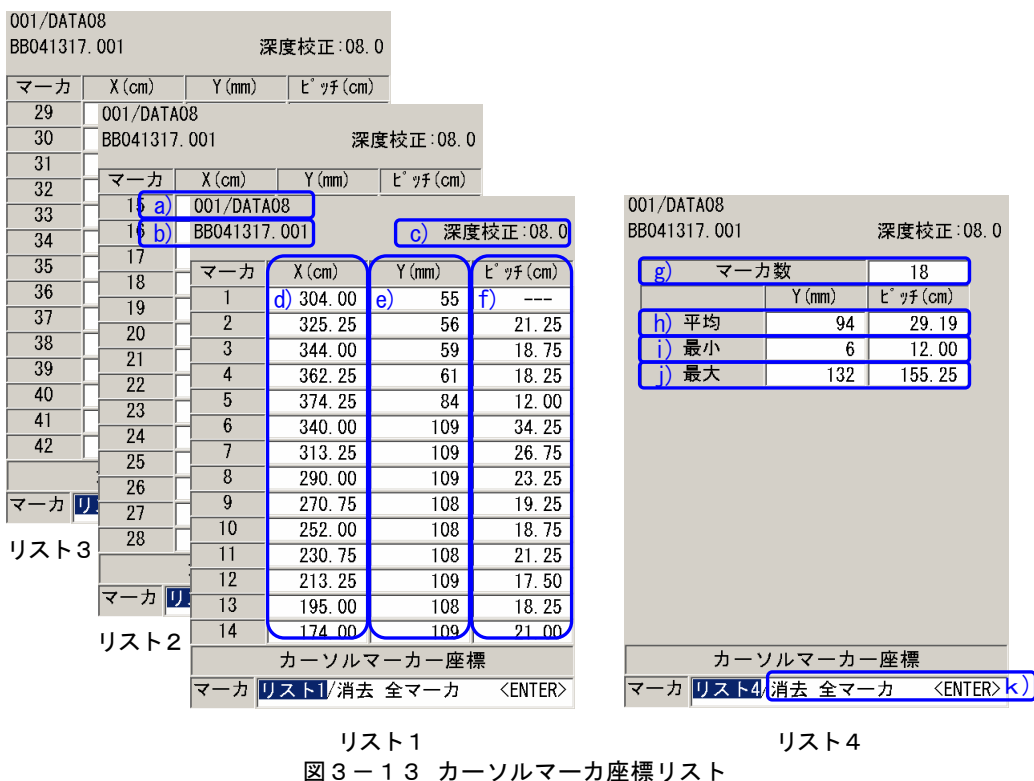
001/DATA08
BB041317.001 深度校正:08.0

| マーカ | X(cm) | Y(mm) | ピッチ(cm) |
|---|---|---|---|
| 29 | | | |
| 30 | | | |
| 31 | | | |
| 32 | | | |
| 33 | | | |
| 34 | | | |
| 35 | | | |
| 36 | | | |
| 37 | | | |
| 38 | | | |
| 39 | | | |
| 40 | | | |
| 41 | | | |
| 42 | | | |

マーカ リ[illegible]

リスト3

001/DATA08
BB041317.001 深度校正:08.0

| マーカ | X(cm) | Y(mm) | ピッチ(cm) |
|---|---|---|---|
| 15 | | | |
| 16 | | | |
| 17 | | | |
| 18 | | | |
| 19 | | | |
| 20 | | | |
| 21 | | | |
| 22 | | | |
| 23 | | | |
| 24 | | | |
| 25 | | | |
| 26 | | | |
| 27 | | | |
| 28 | | | |

マーカ リ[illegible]

リスト2

a) 001/DATA08
b) BB041317.001
c) 深度校正:08.0

| マーカ | d) X(cm) | e) Y(mm) | f) ピッチ(cm) |
|---|---|---|---|
| 1 | 304.00 | 55 | --- |
| 2 | 325.25 | 56 | 21.25 |
| 3 | 344.00 | 59 | 18.75 |
| 4 | 362.25 | 61 | 18.25 |
| 5 | 374.25 | 84 | 12.00 |
| 6 | 340.00 | 109 | 34.25 |
| 7 | 313.25 | 109 | 26.75 |
| 8 | 290.00 | 109 | 23.25 |
| 9 | 270.75 | 108 | 19.25 |
| 10 | 252.00 | 108 | 18.75 |
| 11 | 230.75 | 108 | 21.25 |
| 12 | 213.25 | 109 | 17.50 |
| 13 | 195.00 | 108 | 18.25 |
| 14 | 174.00 | 109 | 21.00 |

カーソルマーカー座標
マーカ リスト1/消去 全マーカ <ENTER>

リスト1

001/DATA08
BB041317.001 深度校正:08.0

| g) マーカ数 | | 18 |
|---|---|---|
| | Y(mm) | ピッチ(cm) |
| h) 平均 | 94 | 29.19 |
| i) 最小 | 6 | 12.00 |
| j) 最大 | 132 | 155.25 |

カーソルマーカー座標
マーカ リスト4/消去 全マーカ <ENTER> k)

リスト4

図3－13 カーソルマーカ座標リスト